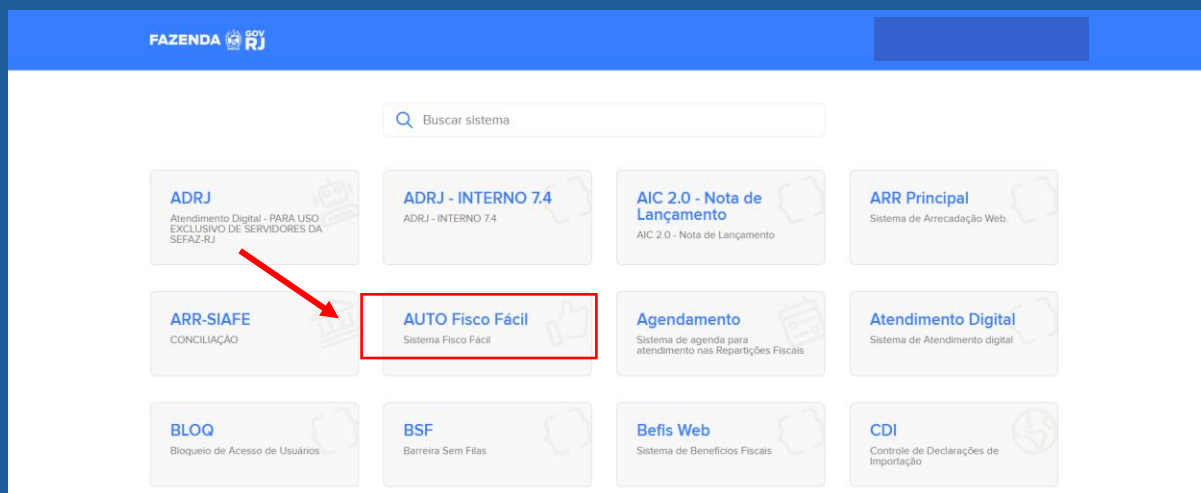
FAZENDA GOV RJ

Buscar sistema

ADRJ
Atendimento Digital - PARA USO EXCLUSIVO DE SERVIDORES DA SEFAZ-RJ

ADRJ - INTERNO 7.4
ADRJ - INTERNO 7.4

AIC 2.0 - Nota de Lançamento
AIC 2.0 - Nota de Lançamento

ARR Principal
Sistema de Arrecadação Web.

ARR-SIAFE
CONCILIAÇÃO

AUTO Fisco Fácil
Sistema Fisco Fácil

Agendamento
Sistema de agenda para atendimento nas Repartições Fiscais

Atendimento Digital
Sistema de Atendimento digital

BLOQ
Bloqueio de Acesso de Usuários

BSF
Barreira Sem Filas

Befis Web
Sistema de Benefícios Fiscais

CDI
Controle de Declarações de Importação